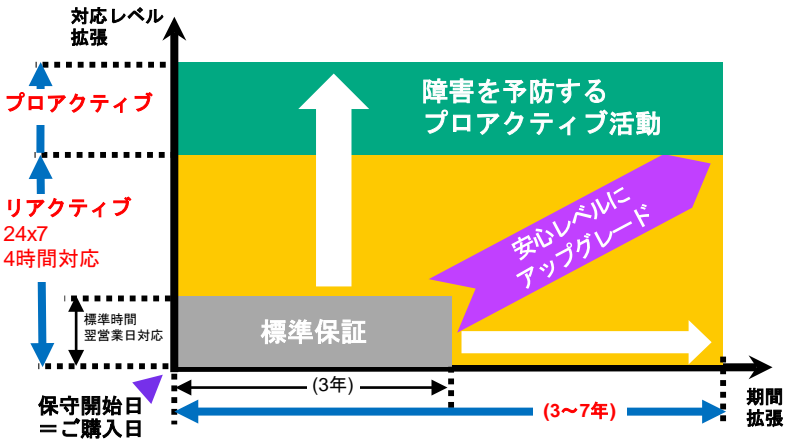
対応レベル
拡張

プロアクティブ

リアクティブ
24x7
4時間対応

標準時間
翌営業日対応

障害を予防する
プロアクティブ活動

安心レベルに
アップグレード

標準保証

(3年)

保守開始日
＝ご購入日

(3～7年)

期間
拡張